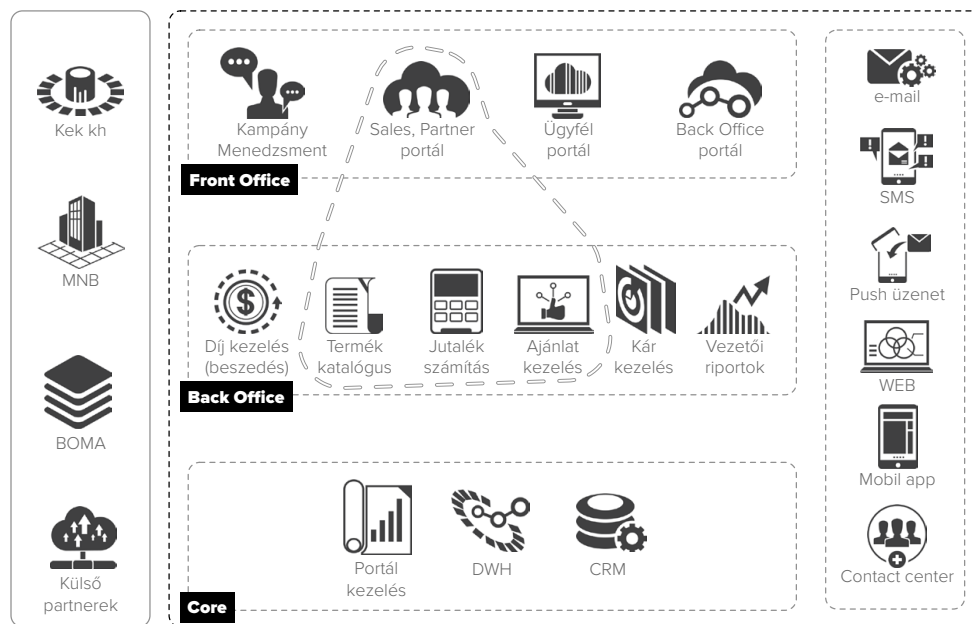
Kek kh

MNB

BOMA

Külső partnerek

Kampány Menedzsment

Sales, Partner portál

Ügyfél portál

Back Office portál

Front Office

Díj kezelés (beszedés)

Termék katalógus

Jutalék számítás

Ajánlat kezelés

Kár kezelés

Vezetői riportok

Back Office

Portál kezelés

DWH

CRM

Core

e-mail

SMS

Push üzenet

WEB

Mobil app

Contact center